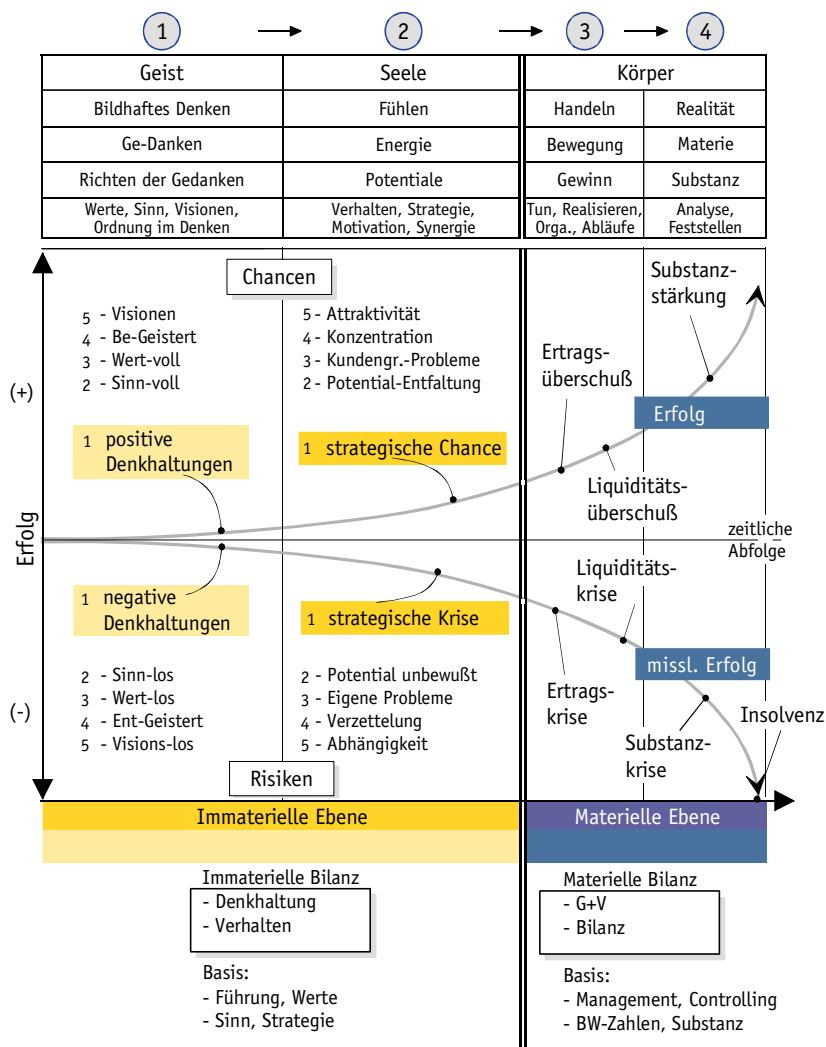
1 → 2 → 3 → 4

| Geist | Seele | Körper | |
|---|---|---|---|
| Bildhaftes Denken | Fühlen | Handeln | Realität |
| Ge-Danken | Energie | Bewegung | Materie |
| Richten der Gedanken | Potentiale | Gewinn | Substanz |
| Werte, Sinn, Visionen, Ordnung im Denken | Verhalten, Strategie, Motivation, Synergie | Tun, Realisieren, Orga., Abläufe | Analyse, Feststellen |

Chancen

5 - Visionen
4 - Be-Geistert
3 - Wert-voll
2 - Sinn-voll

5 - Attraktivität
4 - Konzentration
3 - Kundengr.-Probleme
2 - Potential-Entfaltung

Substanzstärkung

Ertragsüberschuß

Erfolg

(+)

1 positive Denkhaltungen

1 strategische Chance

Liquiditätsüberschuß

Erfolg

zeitliche Abfolge

Liquiditätskrise

1 negative Denkhaltungen

1 strategische Krise

missl. Erfolg

Ertragskrise

2 - Sinn-los
3 - Wert-los
4 - Ent-Geistert
5 - Visions-los

2 - Potential unbewußt
3 - Eigene Probleme
4 - Verzettelung
5 - Abhängigkeit

(-)

Insolvenz

Substanzkrise

Risiken

Immaterielle Ebene

Materielle Ebene

Immaterielle Bilanz
- Denkhaltung
- Verhalten

Basis:
- Führung, Werte
- Sinn, Strategie

Materielle Bilanz
- G+V
- Bilanz

Basis:
- Management, Controlling
- BW-Zahlen, Substanz